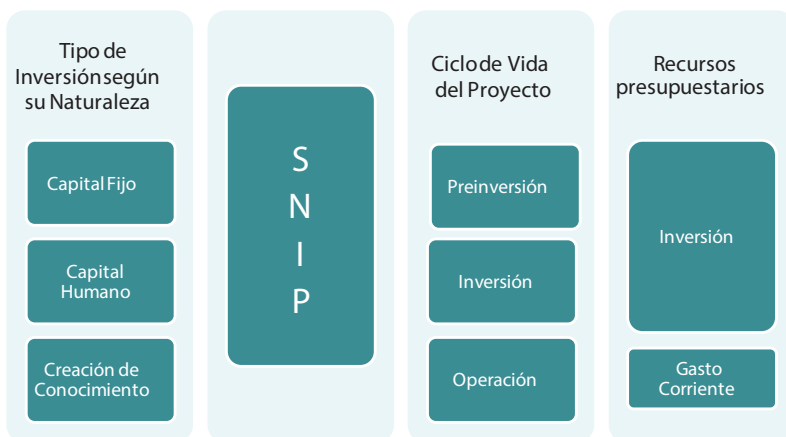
Tipo de Inversión según su Naturaleza

Capital Fijo

Capital Humano

Creación de Conocimiento

S
N
I
P

Ciclo de Vida del Proyecto

Preinversión

Inversión

Operación

Recursos presupuestarios

Inversión

Gasto Corriente